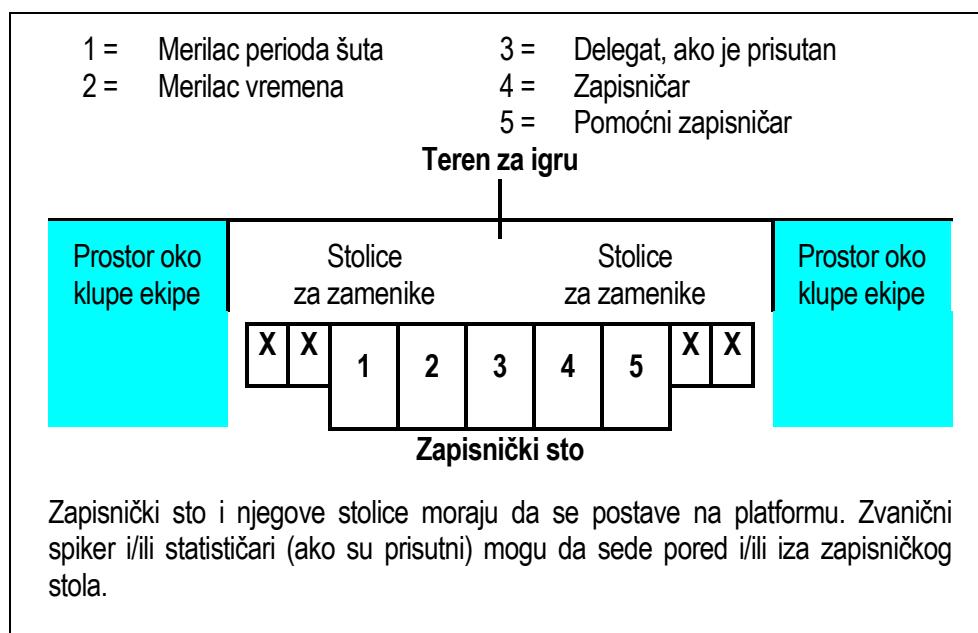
1 = Merilac perioda šuta
2 = Merilac vremena
3 = Delegat, ako je prisutan
4 = Zapisničar
5 = Pomoćni zapisničar

Teren za igru

Prostor oko klupe ekipe

Stolice za zamenike

Stolice za zamenike

Prostor oko klupe ekipe

X X 1 2 3 4 5 X X

Zapisnički sto

Zapisnički sto i njegove stolice moraju da se postave na platformu. Zvanični spiker i/ili statističari (ako su prisutni) mogu da sede pored i/ili iza zapisničkog stola.